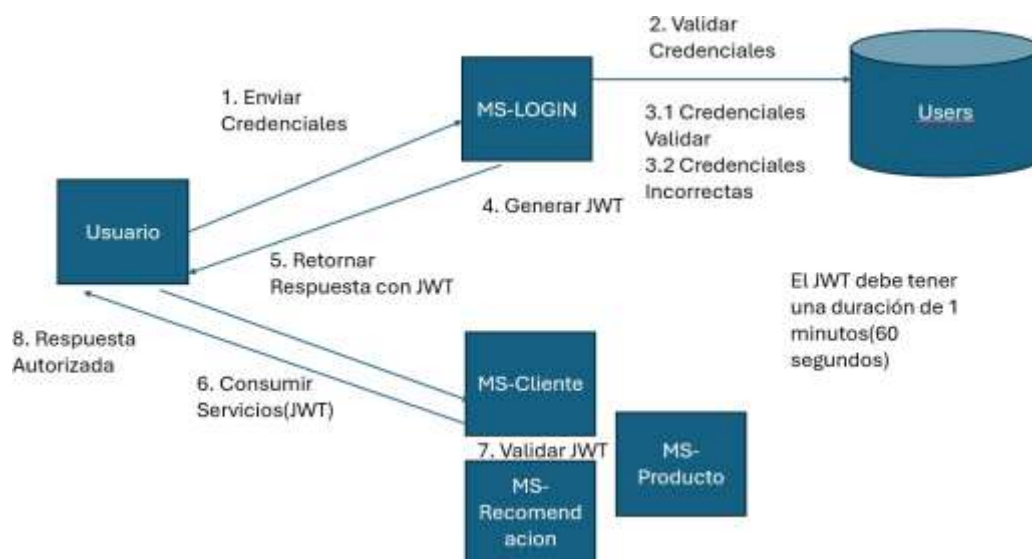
1. Enviar Credenciales

MS-LOGIN

2. Validar Credenciales

Users

3.1 Credenciales Validar
3.2 Credenciales Incorrectas

4. Generar JWT

Usuario

5. Retornar Respuesta con JWT

El JWT debe tener una duración de 1 minutos(60 segundos)

8. Respuesta Autorizada

6. Consumir Servicios(JWT)

MS-Cliente

7. Validar JWT

MS-Producto

MS-Recomendacion